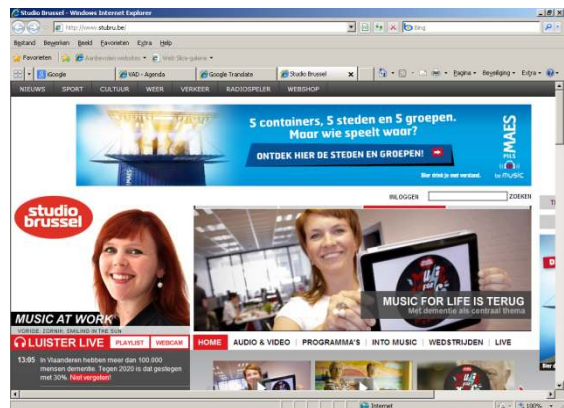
Studio Brussel - Windows Internet Explorer
http://www.stubru.be/
Bing
Bestand Bewerken Beeld Favorieten Extra Help
Favorieten Aanbevolen websites Web Slice-galerie
Google VAD - Agenda Google Translate Studio Brussel
Pagina Beveiliging Extra
NIEUWS SPORT CULTUUR WEER VERKEER RADIOSPELER WEBSHOP
5 containers, 5 steden en 5 groepen. Maar wie speelt waar?
ONTDEK HIER DE STEDEN EN GROEPEN!
MAES PILS
Bier drink je met verstand.
MUSIC
INLOGGEN ZOEKEN
studio brussel
MUSIC AT WORK
VORIGE: ZORNIK: SMILING IN THE SUN
LUISTER LIVE PLAYLIST WEBCAM
13:05 In Vlaanderen hebben meer dan 100.000 mensen dementie. Tegen 2020 is dat gestegen met 30%. Niet vergeten!
MUSIC FOR LIFE IS TERUG
Met dementie als centraal thema
HOME AUDIO & VIDEO PROGRAMMA'S INTO MUSIC WEDSTRIJDEN LIVE
Internet
100%